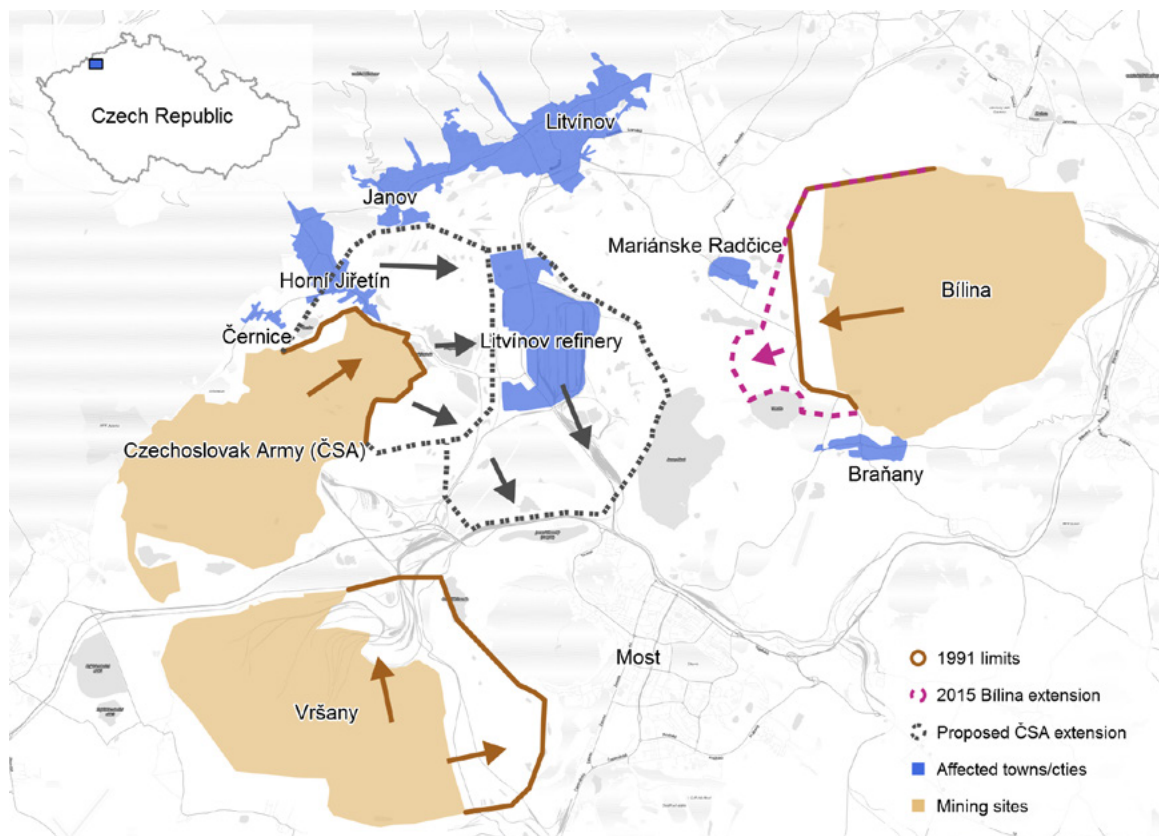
Czech Republic

Litvínov

Janov

Mariánske Radčice

Horní Jiřetín

Bílina

Černice

Litvínov refinery

Czechoslovak Army (ČSA)

Braňany

Most

Vršany

1991 limits

2015 Bílina extension

Proposed ČSA extension

Affected towns/cties

Mining sites